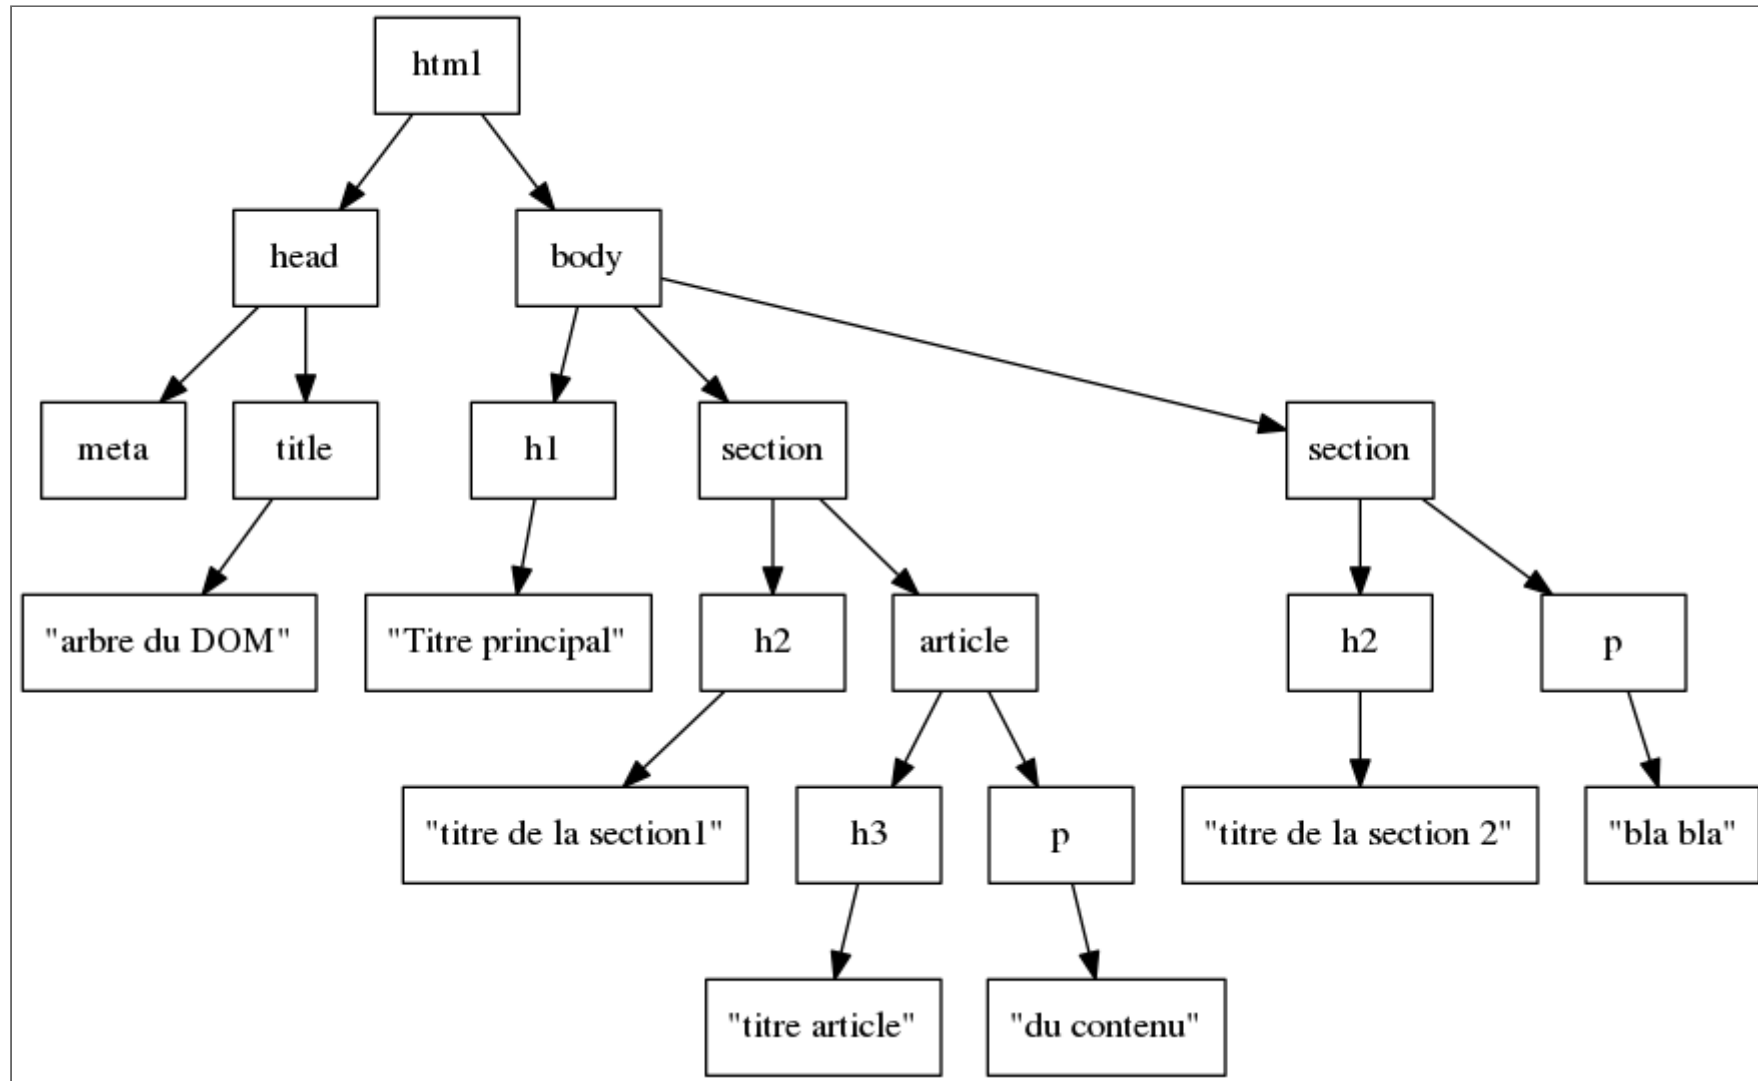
html

head

body

meta

title

h1

section

section

"arbre du DOM"

"Titre principal"

h2

article

h2

p

"titre de la section1"

h3

p

"titre de la section 2"

"bla bla"

"titre article"

"du contenu"